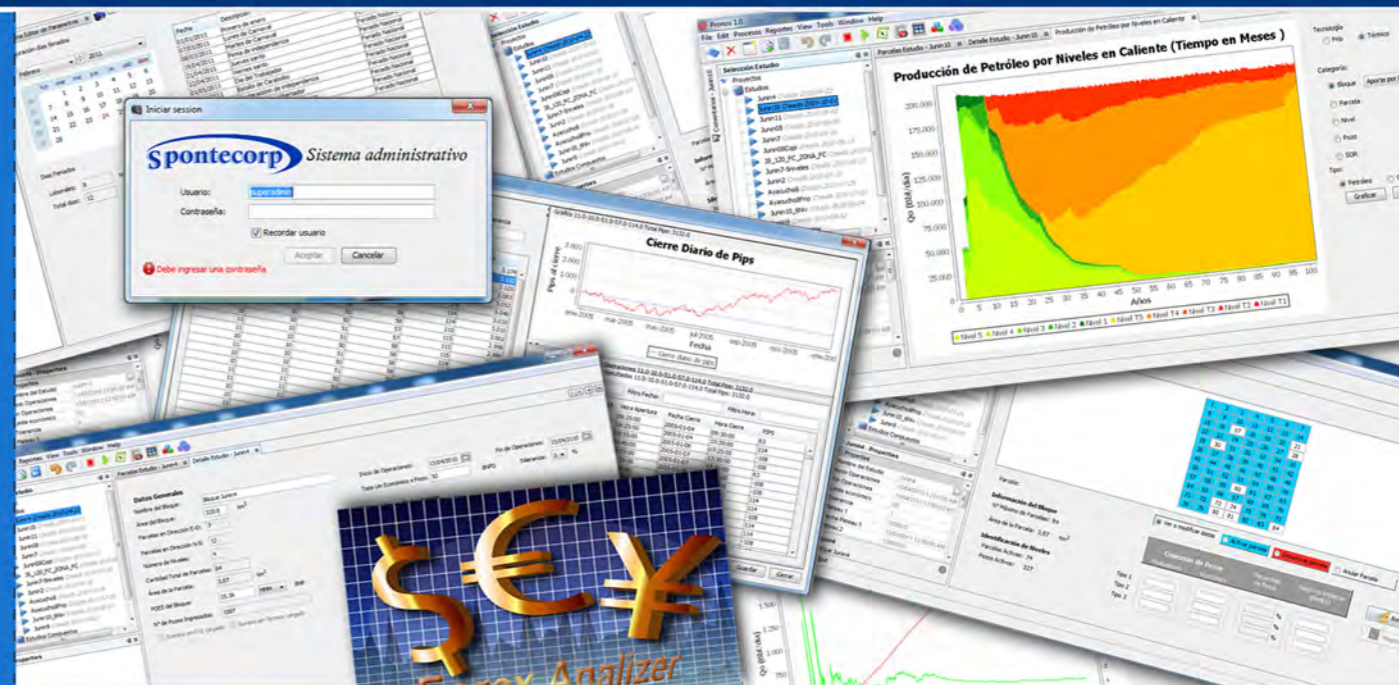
Iniciar session

Spontecorp Sistema administrativo

Usuario: superadmin

Contraseña:

Recordar usuario

Aceptar Cancelar

Debe ingresar una contraseña

Cierre Diario de Pips

Pips al cierre

Fecha

Cierre diario de pips

Producción de Petróleo por Niveles en Caliente (Tiempo en Meses)

Qo (Bbl/día)

200.000
175.000
150.000
125.000
100.000
75.000
50.000
25.000

0 5 10 15 20 25 30 35 40 45 50 55 60 65 70 75 80 85 90 95 100

Años

Nivel 5 Nivel 4 Nivel 3 Nivel 2 Nivel 1 Nivel T5 Nivel T4 Nivel T3 Nivel T2 Nivel T1

File Edit Procesos Reportes View Tools Window Help

Selección Estudio

Proyectos

Estudios

Junin4
Junin10
Junin11
Junin09
Junin7
Junin08Cop
J6_120_FC_ZONA_FC
Junin7-8niveles
Junin9
Ayacucho8
AyacuchoBPrio
Junin10_BNiv

Tecnología

Frío Térmico

Categoria:

Bloque Parcela Nivel Pozo SOR

Tipo:

Petróleo

Graficar

Datos Generales

Nombre del Bloque: Bloque Junin4

Área del Bloque: 319,0 $km^2$

Parcelas en Dirección E-O: 7

Parcelas en Dirección N-S: 12

Número de Niveles: 4

Cantidad Total de Parcelas: 84

Área de la Parcelas: 3,87 $km^2$

POES del Bloque: 15,36 MMMbls BNP

Nº de Pozos Engrosados: 1587

Inicio de Operaciones: 01/04/2010

Fin de Operaciones: 01/04/2110

Tasa Lim Económica x Pozo: 50 BNPD

Tolerancia: 5

Información del Bloque

Nº Número de Parcelas: 84

Área de la Parcela: 3,87 $km^2$

Identificación de Niveles

Parcelas Activas: 29

Pozos Activos: 227

Forex Analizer

Guardar Cancelar

Estudios Compuestos